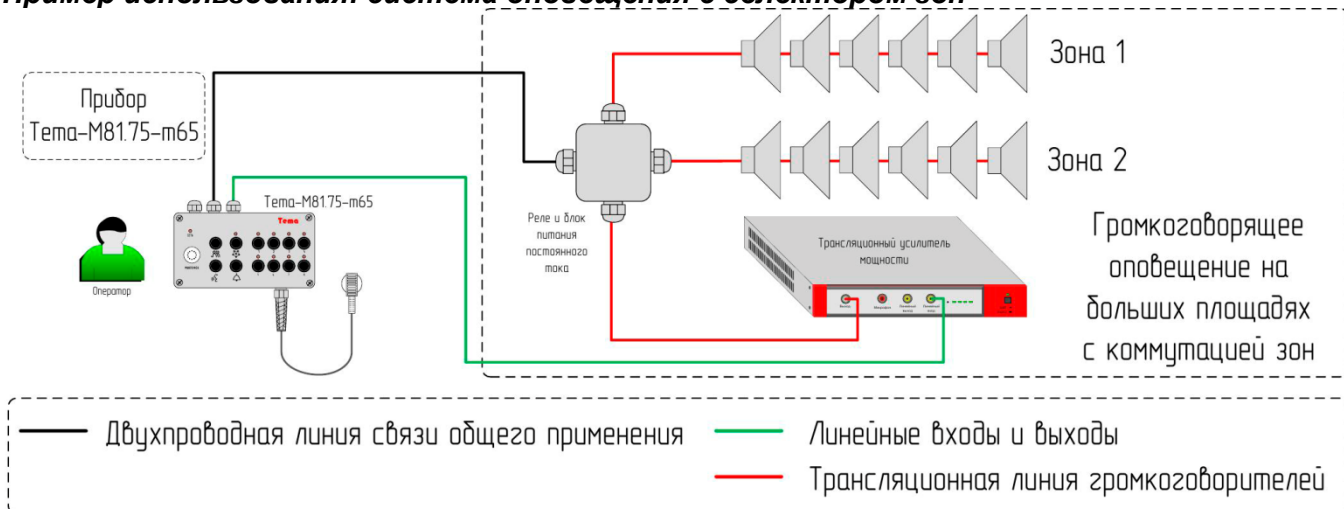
Пример использования системы оповещения с селектором зон

Прибор Тема-М81.75-т65

Тема-М81.75-т65

Тема

Оператор

Реле и блок питания постоянного тока

Зона 1

Зона 2

Трансляционный усилитель мощности

Громкоговорящее оповещение на больших площадях с коммутацией зон

Двухпроводная линия связи общего применения

Линейные входы и выходы

Трансляционная линия громкоговорителей